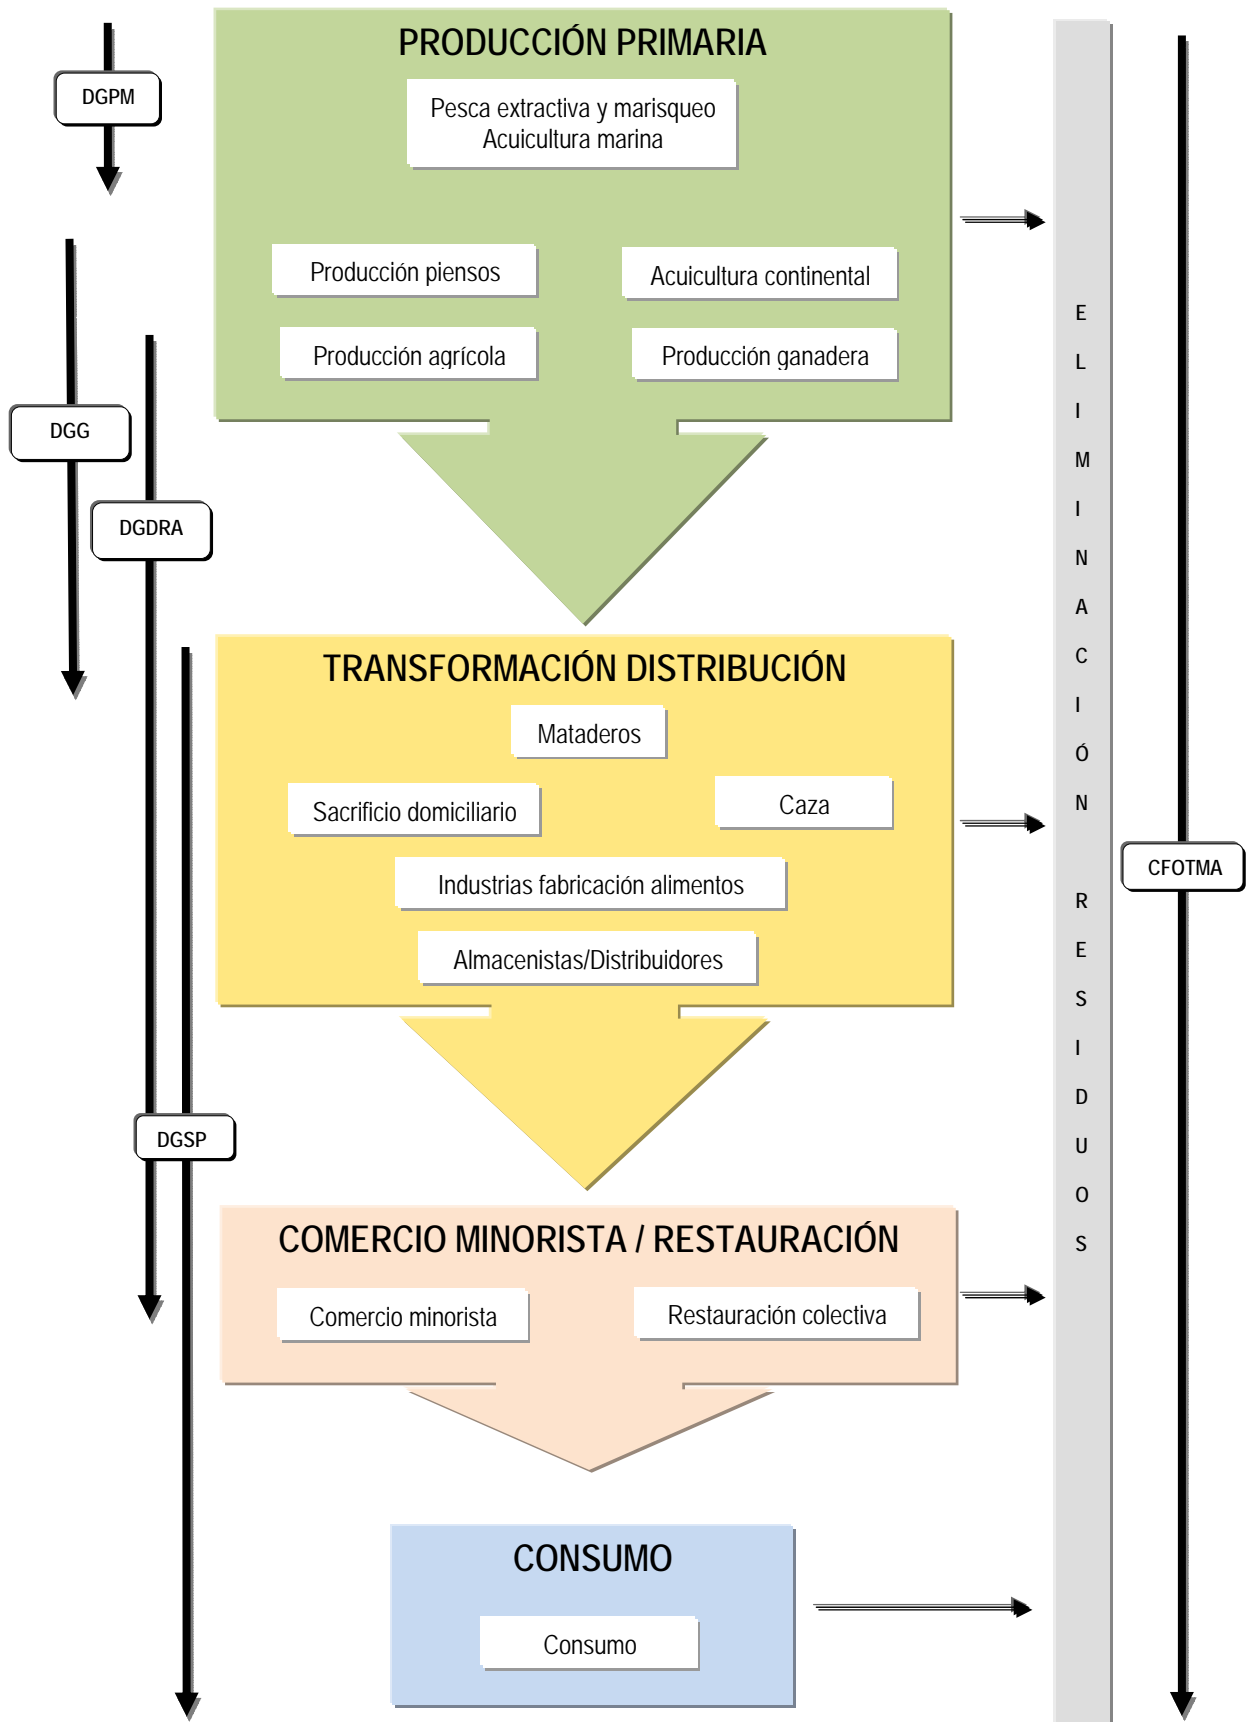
DGPM

PRODUCCIÓN PRIMARIA

Pesca extractiva y marisqueo
Acuicultura marina

Producción piensos

Acuicultura continental

Producción agrícola

Producción ganadera

DGG

DGDRA

TRANSFORMACIÓN DISTRIBUCIÓN

Mataderos

Sacrificio domiciliario

Caza

Industrias fabricación alimentos

Almacenistas/Distribuidores

DGSP

COMERCIO MINORISTA / RESTAURACIÓN

Comercio minorista

Restauración colectiva

CONSUMO

Consumo

ELIMINACIÓN RESIDUOS

CFOTMA